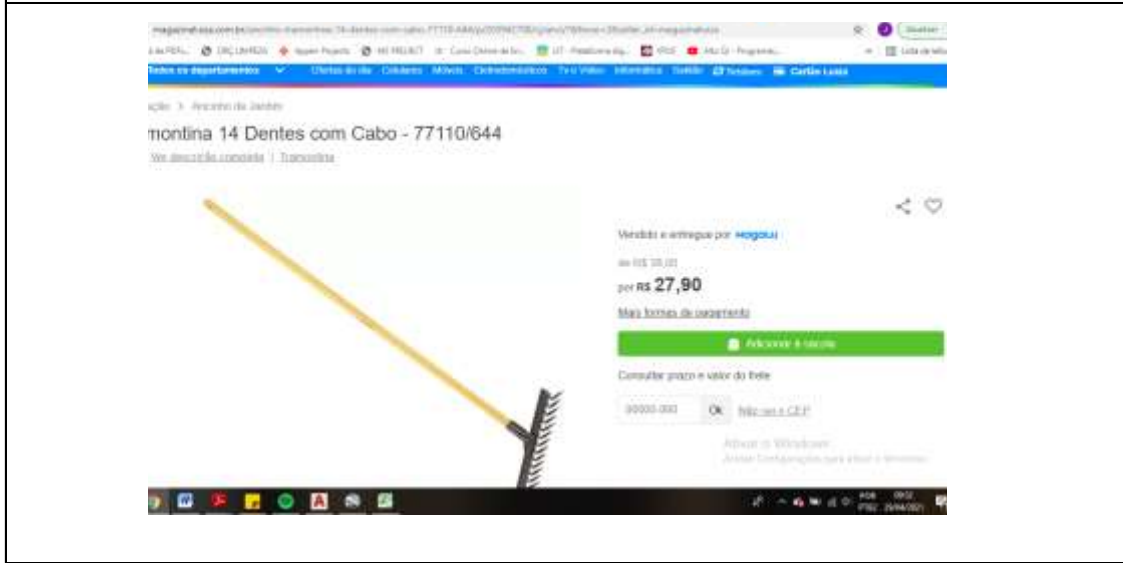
magazineluiza.com.br/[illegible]

Todos os departamentos | Ofertas do dia | Celulares | Móveis | Eletrodomésticos | TV e Vídeo | Informática | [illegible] | Cartão Luiza

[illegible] > Ancinho de Jardim

montina 14 Dentes com Cabo - 77110/644

Ver descrição completa | Tramontina

Vendido e entregue por Magalu

de R$ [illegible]

por R$ 27,90

Mais formas de pagamento

Adicionar à sacola

Consultar prazo e valor do frete

00000-000 OK Não sei o CEP

Ativar o Windows
Acesse Configurações para ativar o Windows.

POR 09:32
PTB2 29/04/2021